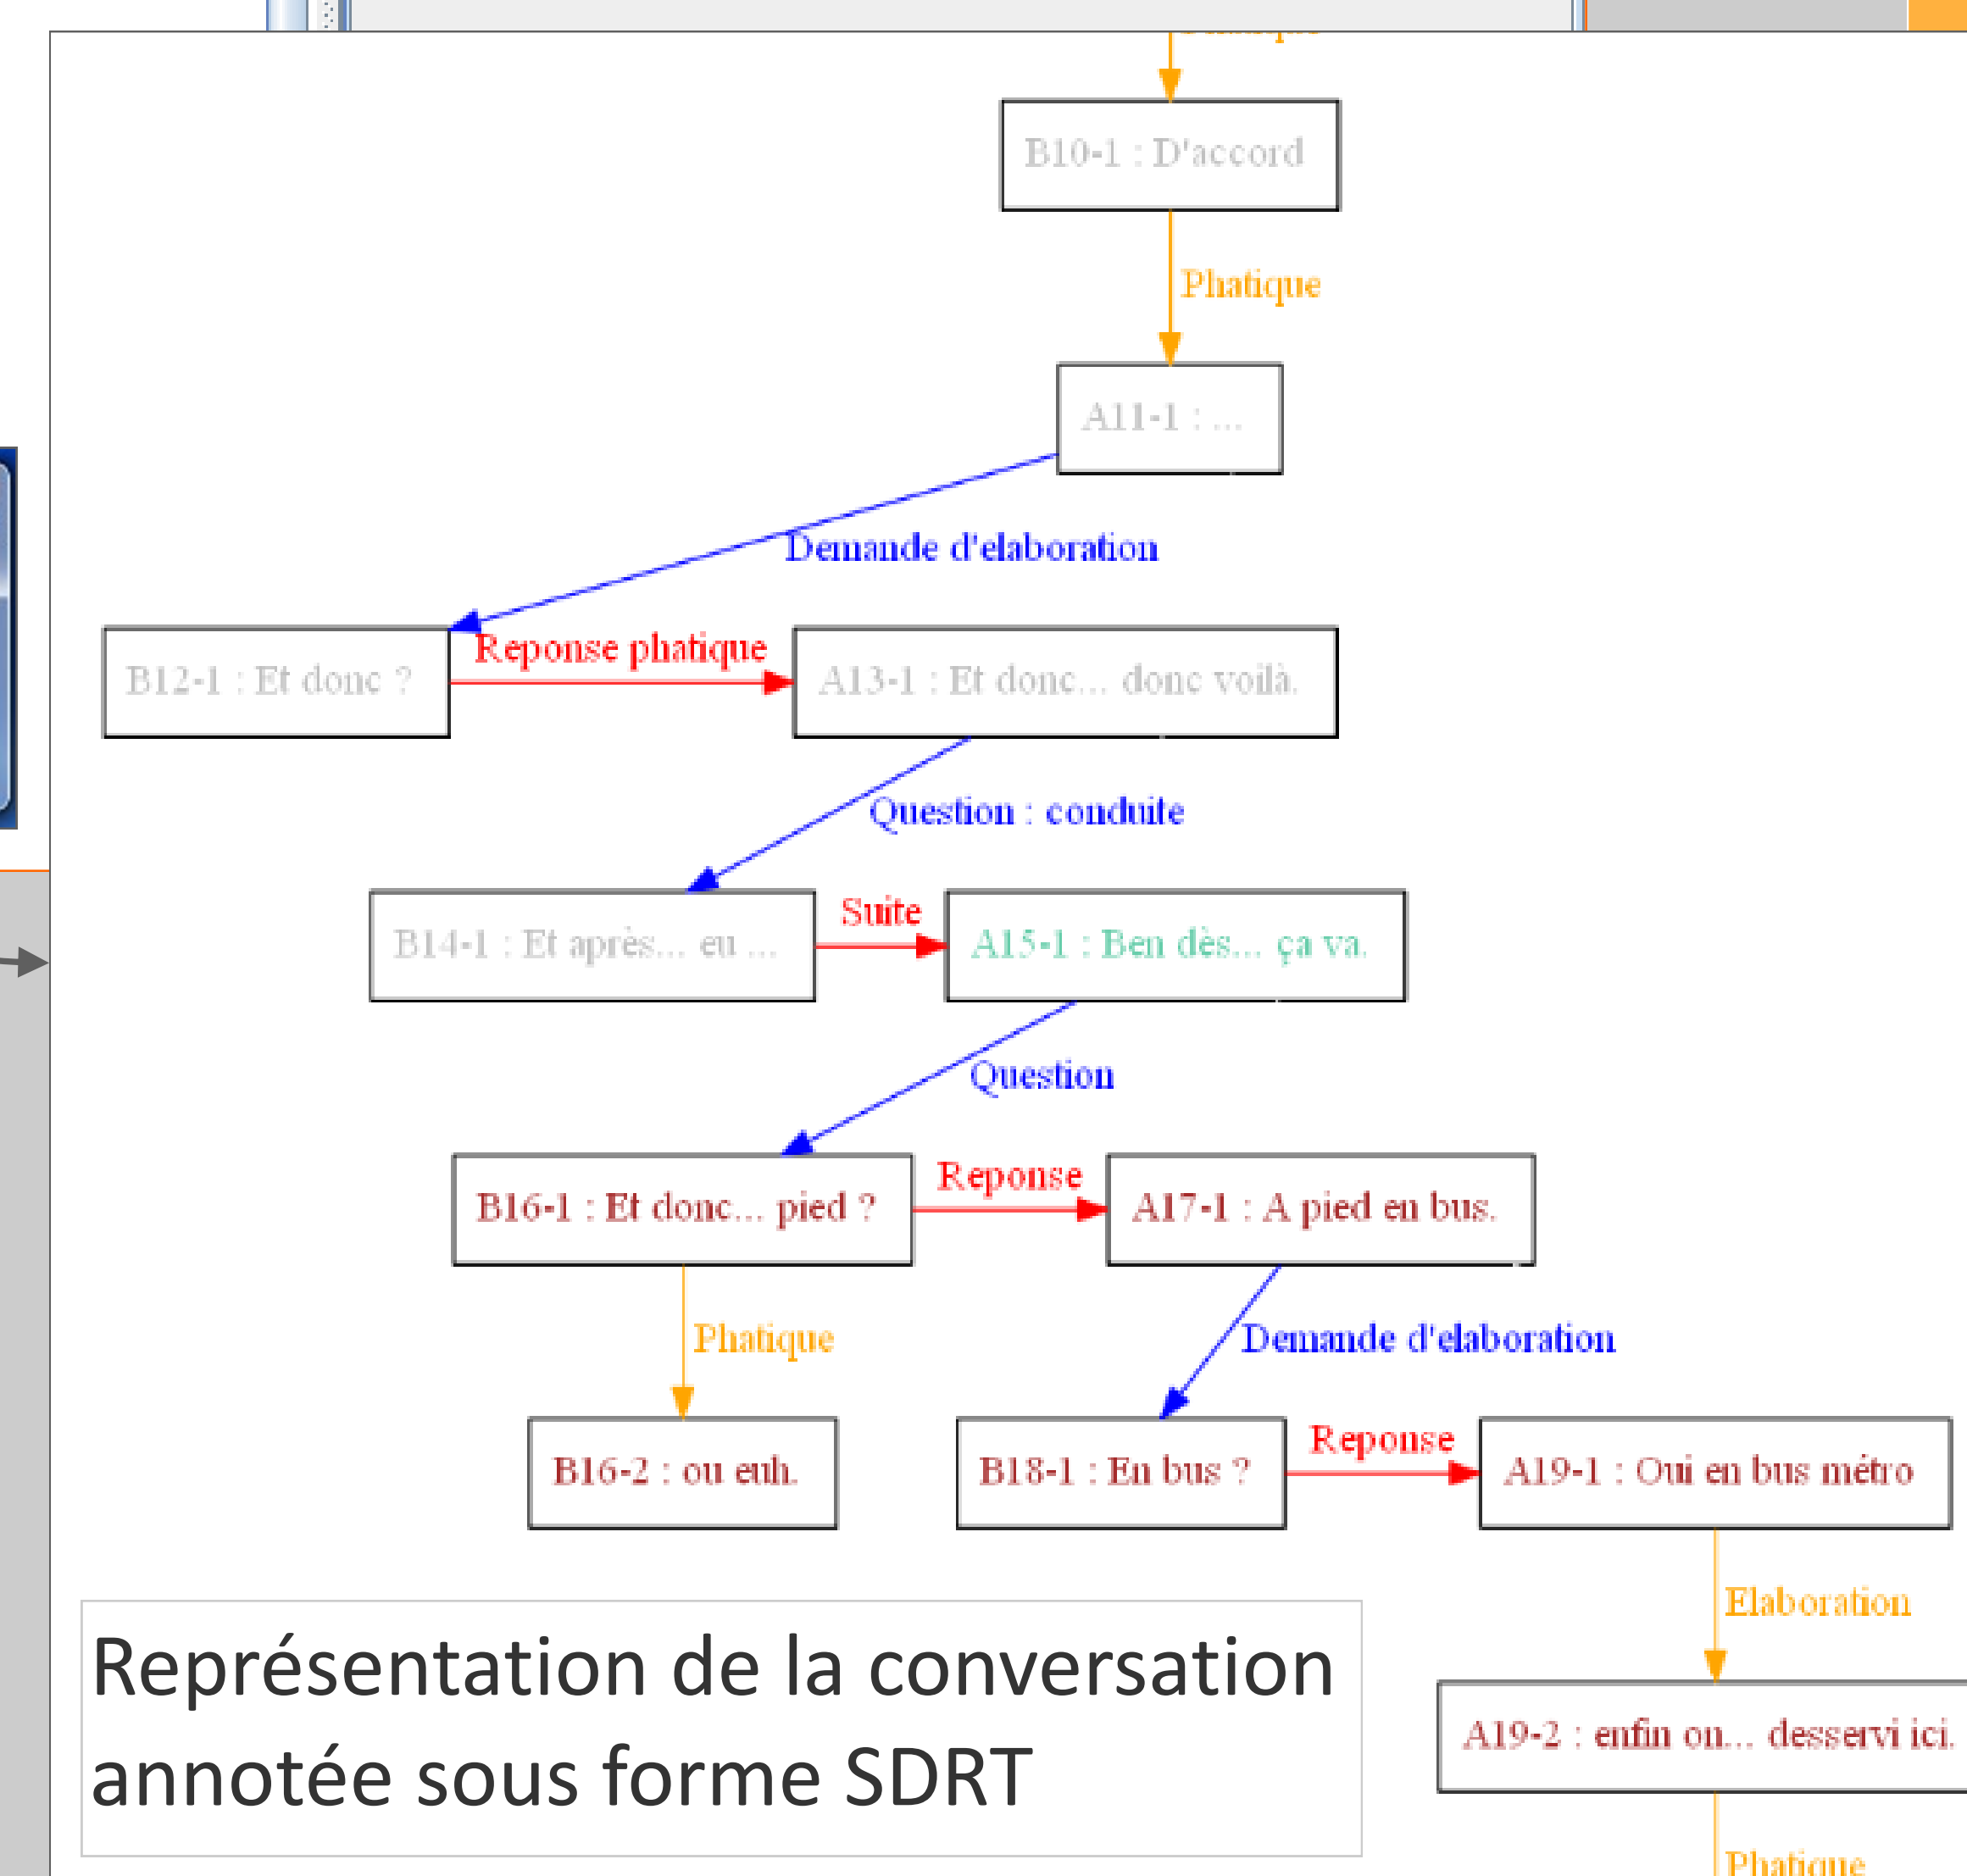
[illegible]

B10-1 : D'accord

Phatique

A11-1 : ...

Demande d'elaboration

B12-1 : Et donc ?

Reponse phatique

A13-1 : Et donc... donc voilà.

Question : conduite

B14-1 : Et après... eu ...

Suite

A15-1 : Ben dès... ça va.

Question

B16-1 : Et donc... pied ?

Reponse

A17-1 : A pied en bus.

Phatique

Demande d'elaboration

B16-2 : ou euh.

B18-1 : En bus ?

Reponse

A19-1 : Oui en bus métro

Elaboration

A19-2 : enfin on... desservi ici.

Phatique

Représentation de la conversation annotée sous forme SDRT